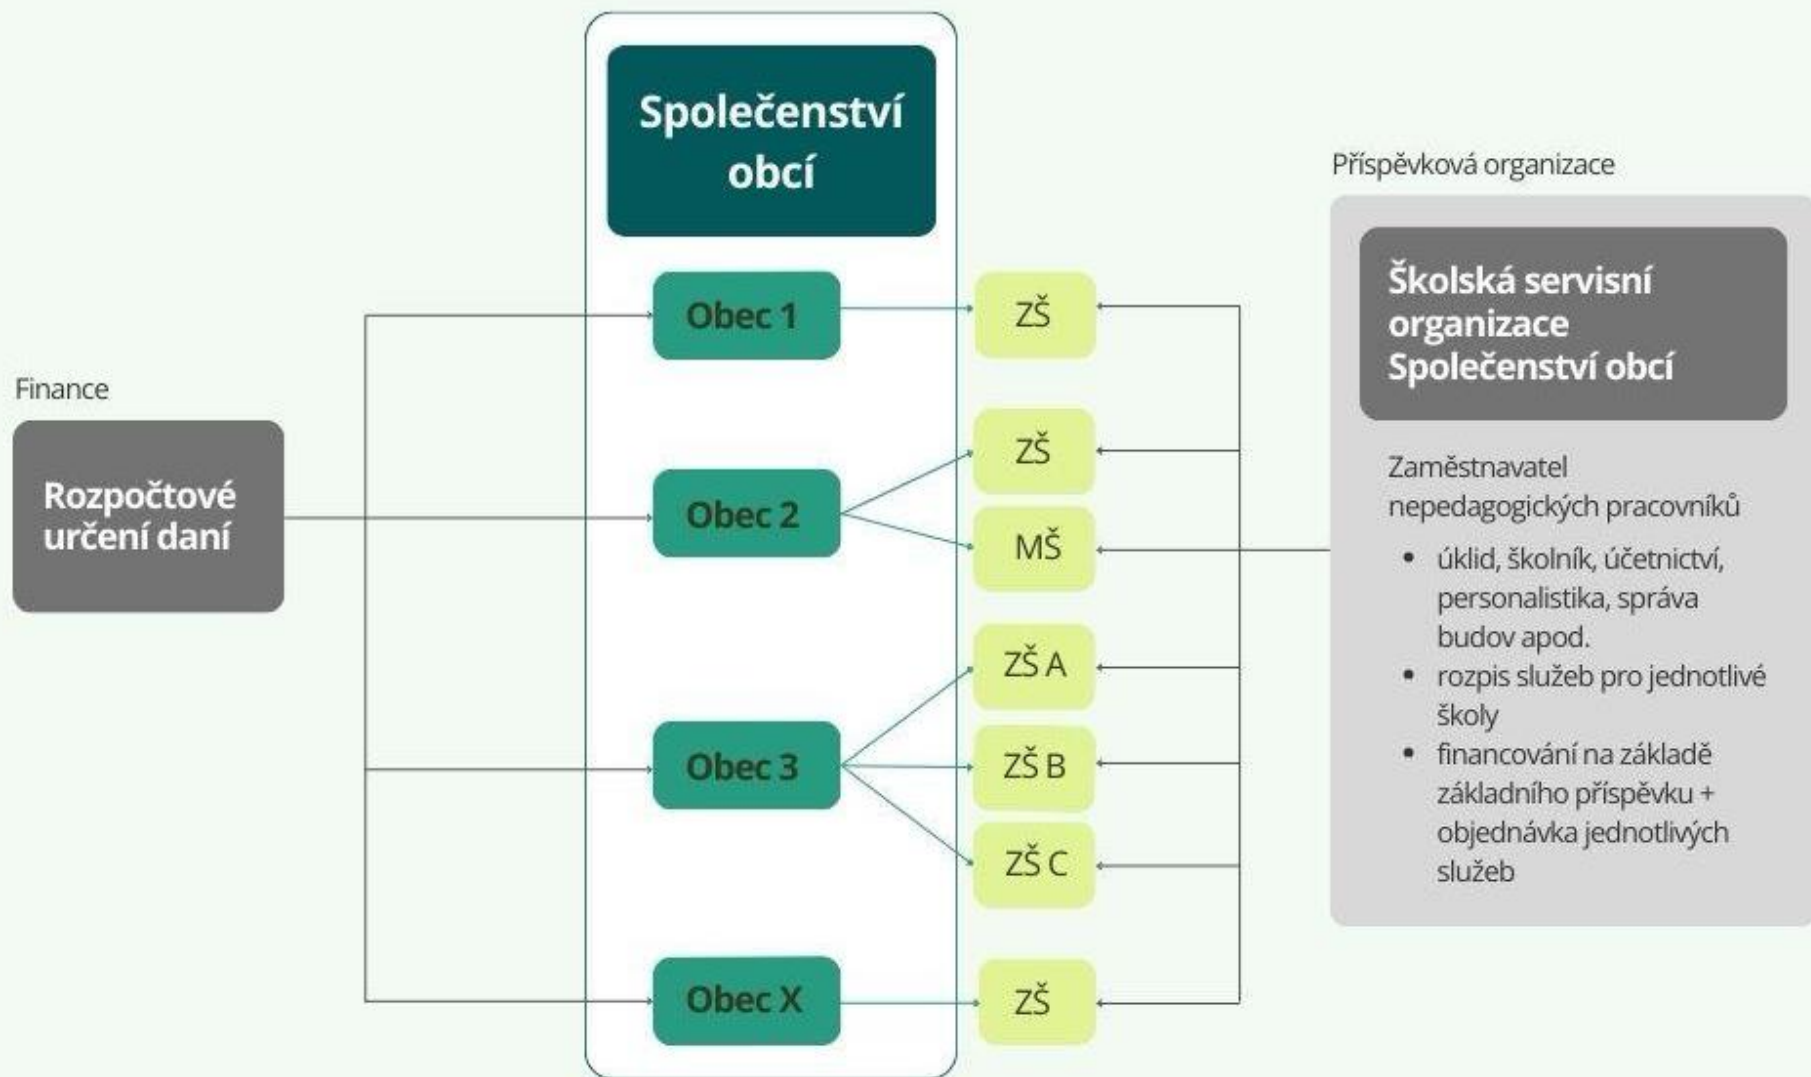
Společenství obcí

Příspěvková organizace

Školská servisní organizace Společenství obcí

Finance

Rozpočtové určení daní

Obec 1

ZŠ

Obec 2

ZŠ

MŠ

Obec 3

ZŠ A

ZŠ B

ZŠ C

Obec X

ZŠ

Zaměstnavatel nepedagogických pracovníků

- úklid, školník, účetnictví, personalistika, správa budov apod.
- rozpis služeb pro jednotlivé školy
- financování na základě základního příspěvku + objednávka jednotlivých služeb